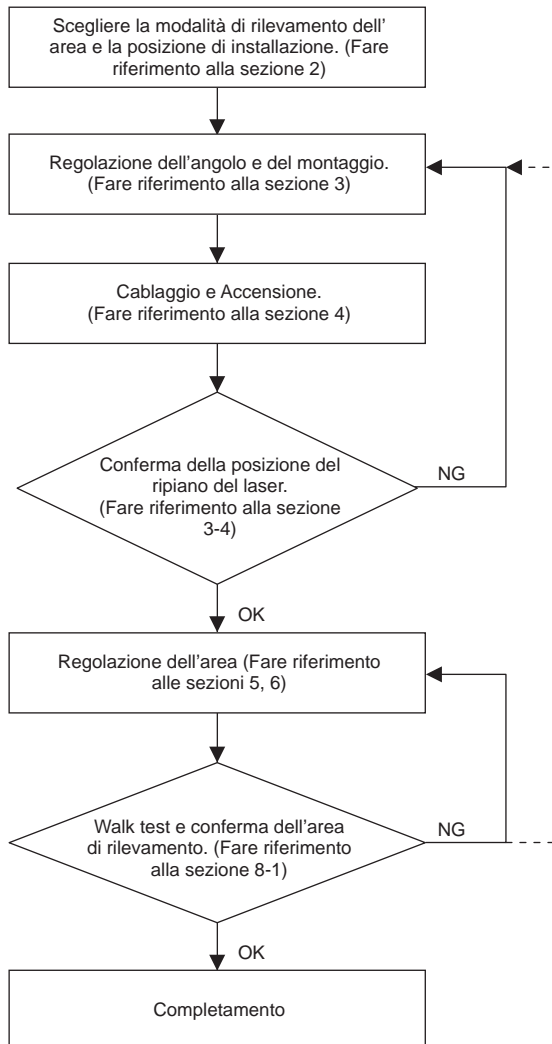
Scegliere la modalità di rilevamento dell' area e la posizione di installazione. (Fare riferimento alla sezione 2)

Regolazione dell'angolo e del montaggio. (Fare riferimento alla sezione 3)

Cablaggio e Accensione. (Fare riferimento alla sezione 4)

Conferma della posizione del ripiano del laser. (Fare riferimento alla sezione 3-4)

NG

OK

Regolazione dell'area (Fare riferimento alle sezioni 5, 6)

Walk test e conferma dell'area di rilevamento. (Fare riferimento alla sezione 8-1)

NG

OK

Completamento